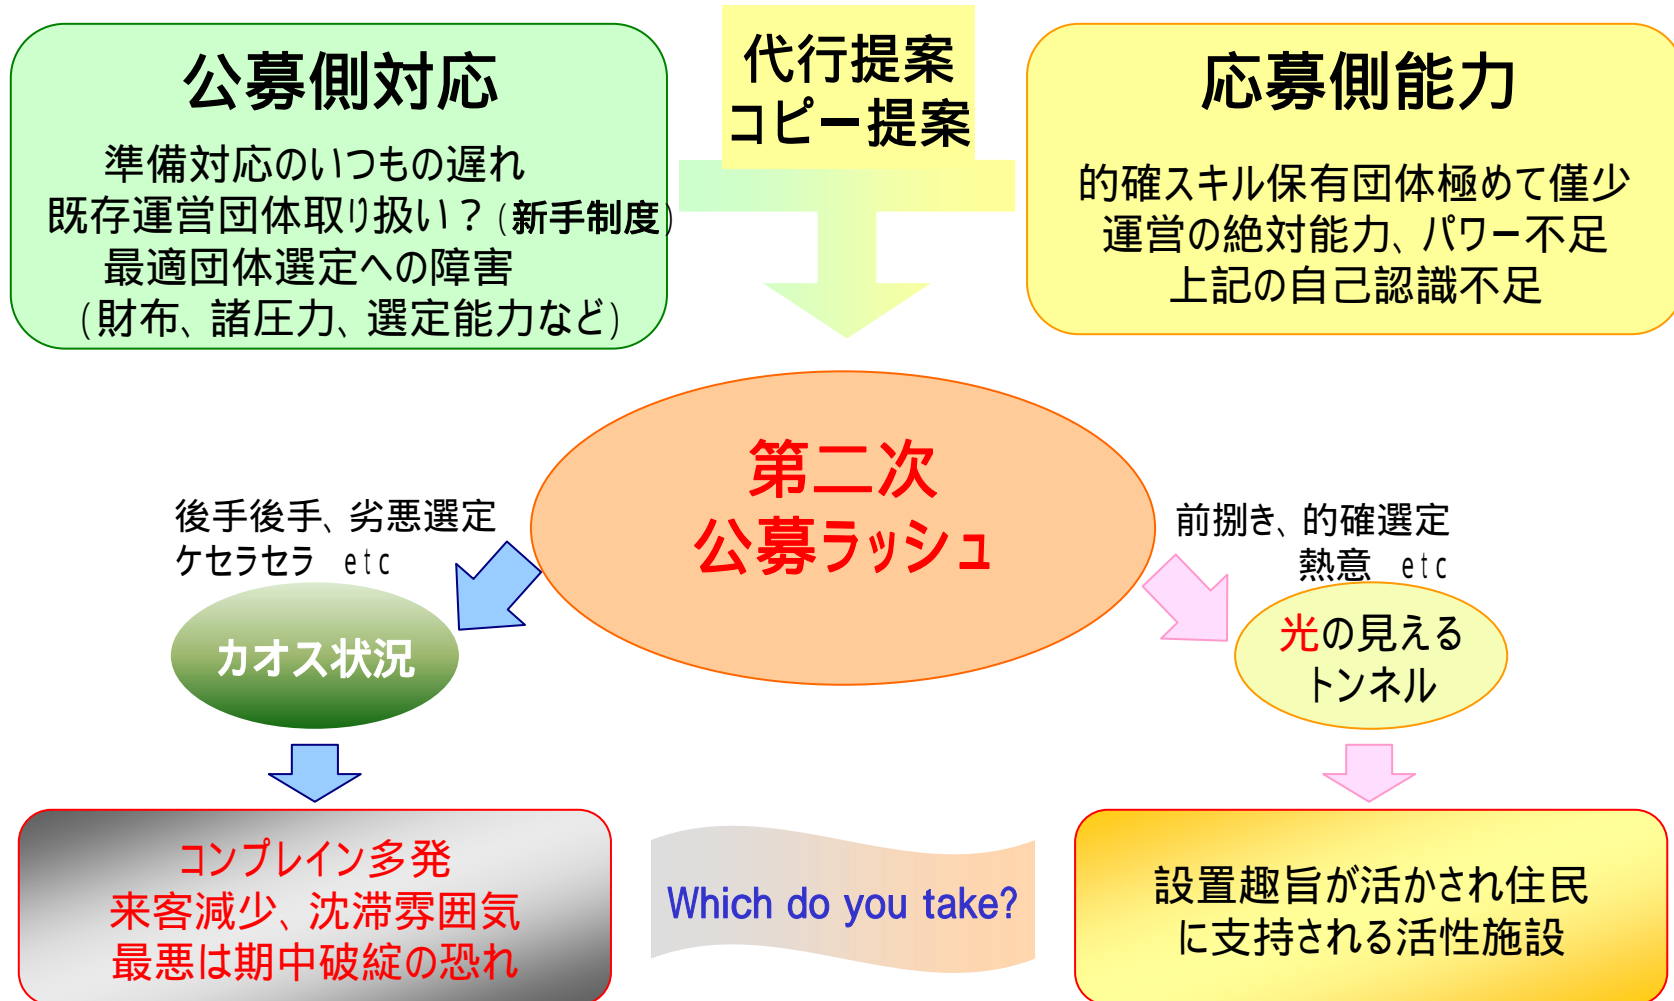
公募側対応

準備対応のいつもの遅れ
既存運営団体取り扱い？(新手制度)
最適団体選定への障害
(財布、諸圧力、選定能力など)

代行提案
コピー提案

応募側能力

的確スキル保有団体極めて僅少
運営の絶対能力、パワー不足
上記の自己認識不足

第二次
公募ラッシュ

後手後手、劣悪選定
ケセラセラ　etc

カオス状況

前捌き、的確選定
熱意　etc

光の見える
トンネル

コンプレイン多発
来客減少、沈滞雰囲気
最悪は期中破綻の恐れ

Which do you take?

設置趣旨が活かされ住民
に支持される活性施設